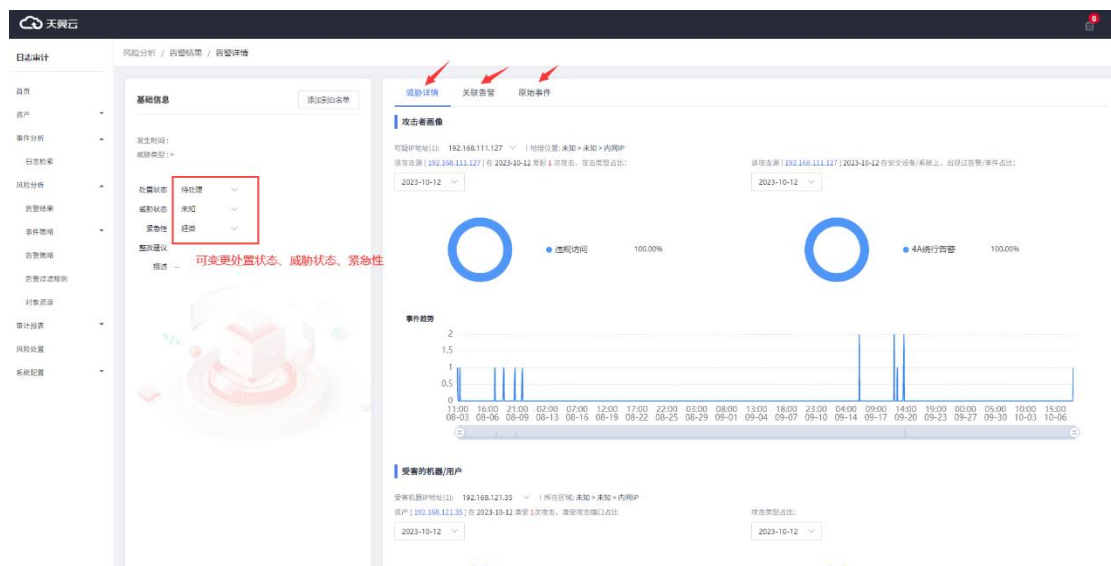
天翼云

日志审计

首页
资产
事件分析
日志检索
风险分析
告警结果
事件策略
告警策略
告警过滤规则
对象资源
审计报表
风险处置
系统配置

风险分析 / 告警结果 / 告警详情

基础信息
添加到白名单

发生时间：
威胁类型：>

处置状态 待处理
威胁状态 未知
紧急性 提示
整改建议
描述 --

可变更处置状态、威胁状态、紧急性

威胁详情 关联告警 原始事件

攻击者画像

可疑IP地址(1): 192.168.111.127 | 地理位置: 未知 > 未知 > 内网IP
该攻击源 [ 192.168.111.127 ] 在 2023-10-12 发起 1 次攻击，攻击类型占比:
2023-10-12

违规访问 100.00%

该攻击源 [ 192.168.111.127 ] 2023-10-12 在安全设备/系统上，出现过告警/事件占比:
2023-10-12

4A绕行告警 100.00%

事件趋势
2
1.5
1
0.5
0
11:00 08-03 16:00 08-06 21:00 08-09 02:00 08-13 07:00 08-16 12:00 08-19 17:00 08-22 22:00 08-25 03:00 08-29 08:00 09-01 13:00 09-04 18:00 09-07 23:00 09-10 04:00 09-14 09:00 09-17 14:00 09-20 19:00 09-23 00:00 09-27 05:00 09-30 10:00 10-03 15:00 10-06

受害的机器/用户

受害机器IP地址(1): 192.168.121.35 | 所在区域: 未知 > 未知 > 内网IP
资产 [ 192.168.121.35 ] 在 2023-10-12 遭受 1次攻击，遭受攻击端口占比:
2023-10-12

攻击类型占比:
2023-10-12